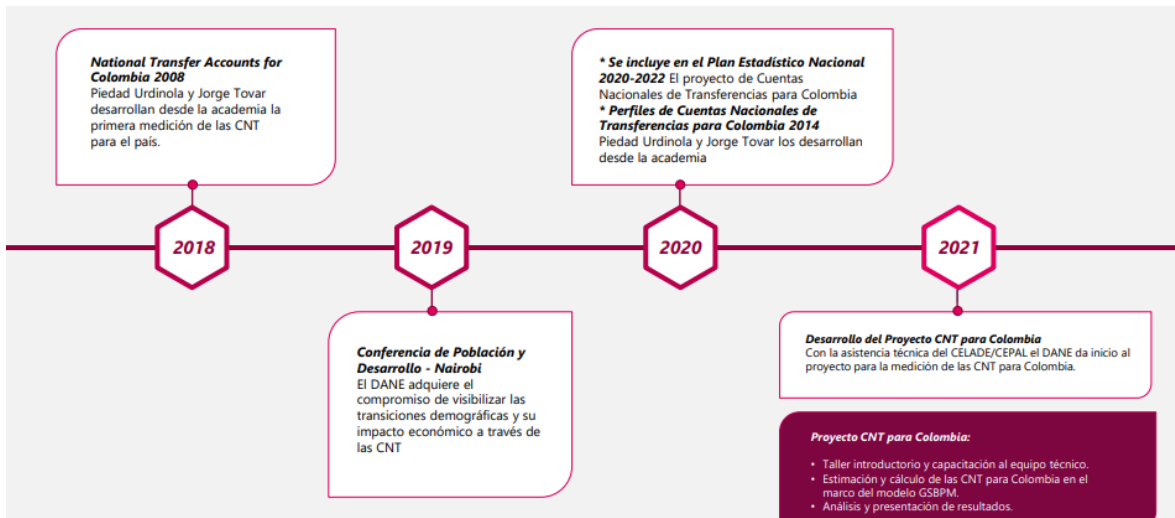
National Transfer Accounts for Colombia 2008
Piedad Urdinola y Jorge Tovar desarrollan desde la academia la primera medición de las CNT para el país.

* Se incluye en el Plan Estadístico Nacional 2020-2022 El proyecto de Cuentas Nacionales de Transferencias para Colombia
* Perfiles de Cuentas Nacionales de Transferencias para Colombia 2014
Piedad Urdinola y Jorge Tovar los desarrollan desde la academia

2018

2019

2020

2021

Conferencia de Población y Desarrollo - Nairobi
El DANE adquiere el compromiso de visibilizar las transiciones demográficas y su impacto económico a través de las CNT

Desarrollo del Proyecto CNT para Colombia
Con la asistencia técnica del CELADE/CEPAL el DANE da inicio al proyecto para la medición de las CNT para Colombia.

Proyecto CNT para Colombia:

• Taller introductorio y capacitación al equipo técnico.
• Estimación y cálculo de las CNT para Colombia en el marco del modelo GSBPM.
• Análisis y presentación de resultados.